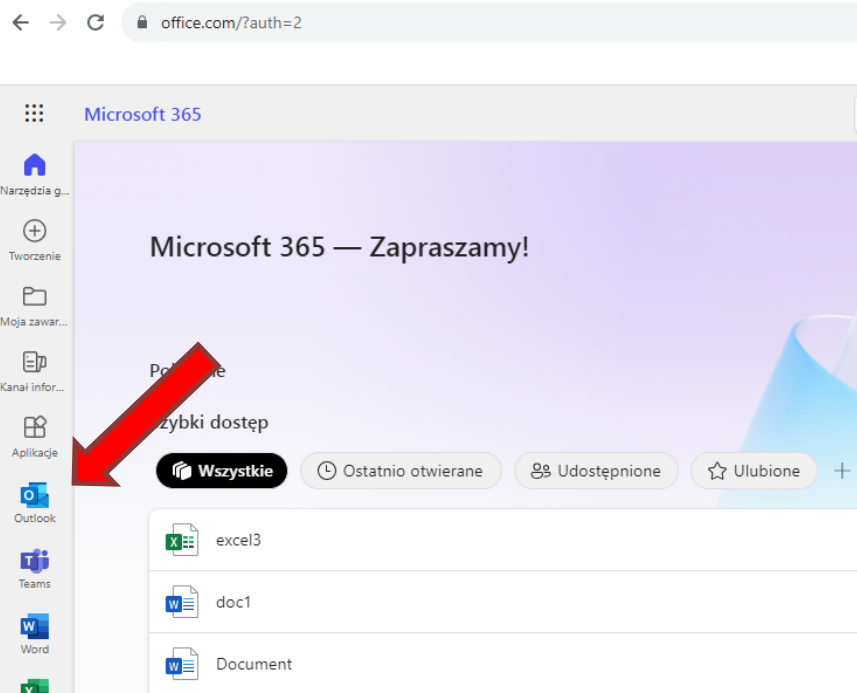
office.com/?auth=2

Microsoft 365

Narzędzia g...
Tworzenie
Moja zawar...
Kanał infor...
Aplikacje
Outlook
Teams
Word

Microsoft 365 — Zapraszamy!

Pol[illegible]e

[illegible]zybki dostęp

Wszystkie
Ostatnio otwierane
Udostępnione
Ulubione
+

excel3
doc1
Document